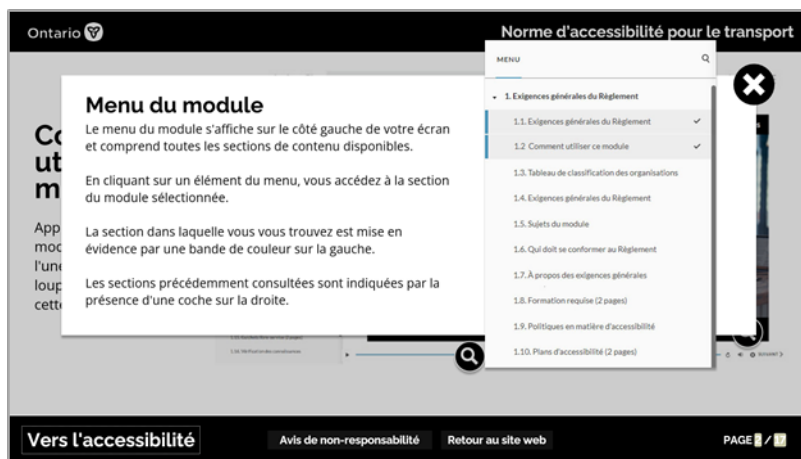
Ontario

Norme d'accessibilité pour le transport

MENU

1. Exigences générales du Règlement

1.1. Exigences générales du Règlement ✓

1.2 Comment utiliser ce module ✓

1.3. Tableau de classification des organisations

1.4. Exigences générales du Règlement

1.5. Sujets du module

1.6. Qui doit se conformer au Règlement

1.7. À propos des exigences générales

1.8. Formation requise (2 pages)

1.9. Politiques en matière d'accessibilité

1.10. Plans d'accessibilité (2 pages)

Menu du module

Le menu du module s'affiche sur le côté gauche de votre écran et comprend toutes les sections de contenu disponibles.

En cliquant sur un élément du menu, vous accédez à la section du module sélectionnée.

La section dans laquelle vous vous trouvez est mise en évidence par une bande de couleur sur la gauche.

Les sections précédemment consultées sont indiquées par la présence d'une coche sur la droite.

Co
ut
m

App
moc
l'une
loup
cette

Vers l'accessibilité

Avis de non-responsabilité

Retour au site web

PAGE 3 / 17